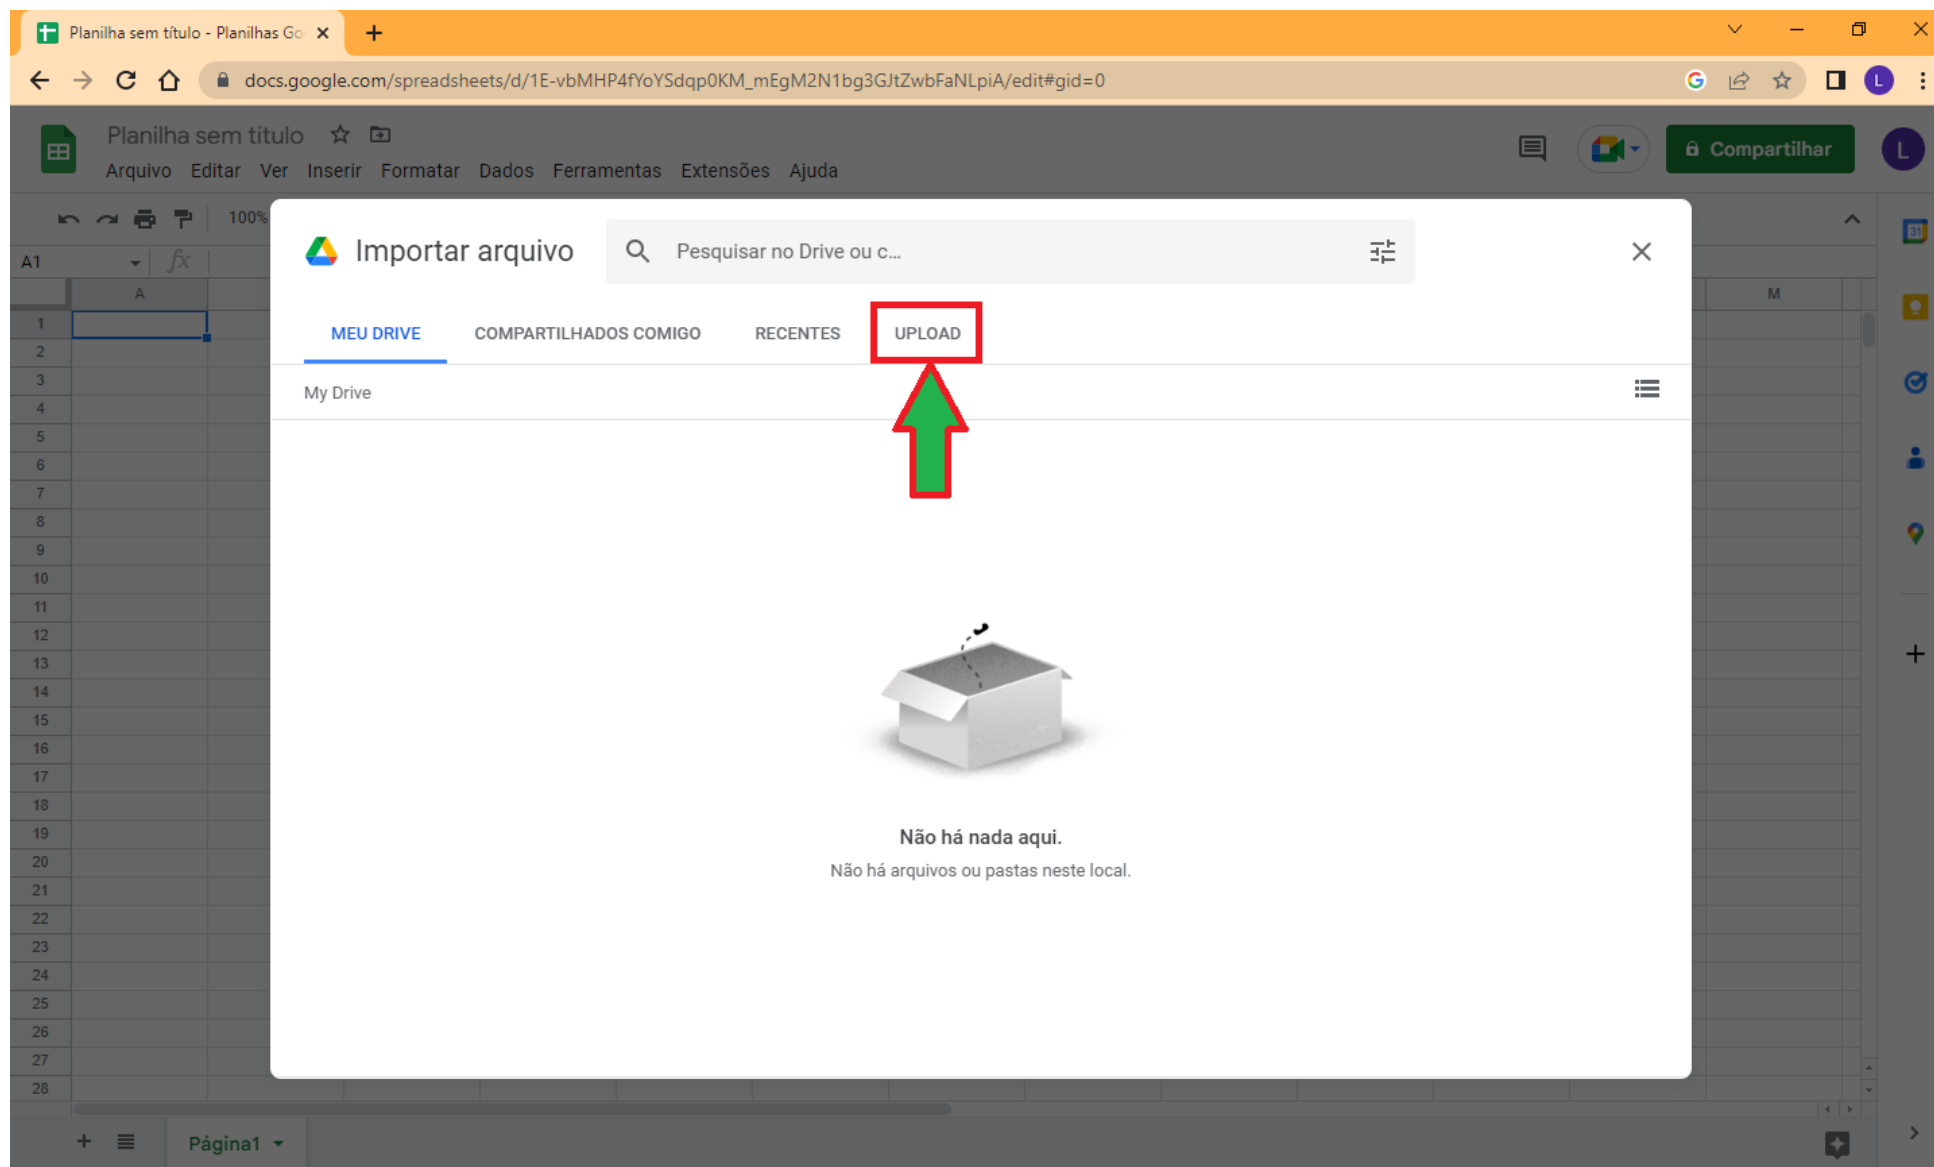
Planilha sem título - Planilhas Go

docs.google.com/spreadsheets/d/1E-vbMHP4fYoYSdqp0KM_mEgM2N1bg3GJtZwbFaNLpiA/edit#gid=0

Planilha sem título

Arquivo Editar Ver Inserir Formatar Dados Ferramentas Extensões Ajuda

Compartilhar

L

100%

A1

A

M

1
2
3
4
5
6
7
8
9
10
11
12
13
14
15
16
17
18
19
20
21
22
23
24
25
26
27
28

Importar arquivo

Pesquisar no Drive ou c...

MEU DRIVE COMPARTILHADOS COMIGO RECENTES UPLOAD

My Drive

Não há nada aqui.

Não há arquivos ou pastas neste local.

Página1